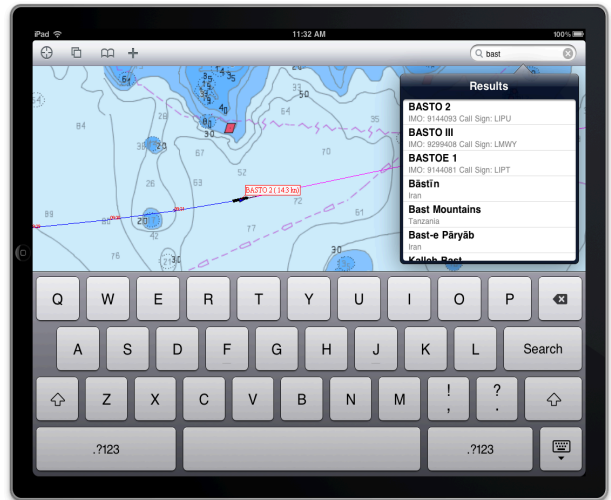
iPad
11:32 AM
100%
bast
Results
BASTO 2
IMO: 9144093 Call Sign: LIPU
BASTO III
IMO: 9299408 Call Sign: LMWY
BASTOE 1
IMO: 9144081 Call Sign: LIPT
Bāstīn
Iran
Bast Mountains
Tanzania
Bast-e Pāryāb
Iran
Kalleh Bast
BASTO 2 (14.3 kn)
61
64
67
70
35
52
72
26
53
30
40
20
77
76
Q W E R T Y U I O P
A S D F G H J K L
Search
Z X C V B N M
!
,
?
.
.?123
.?123